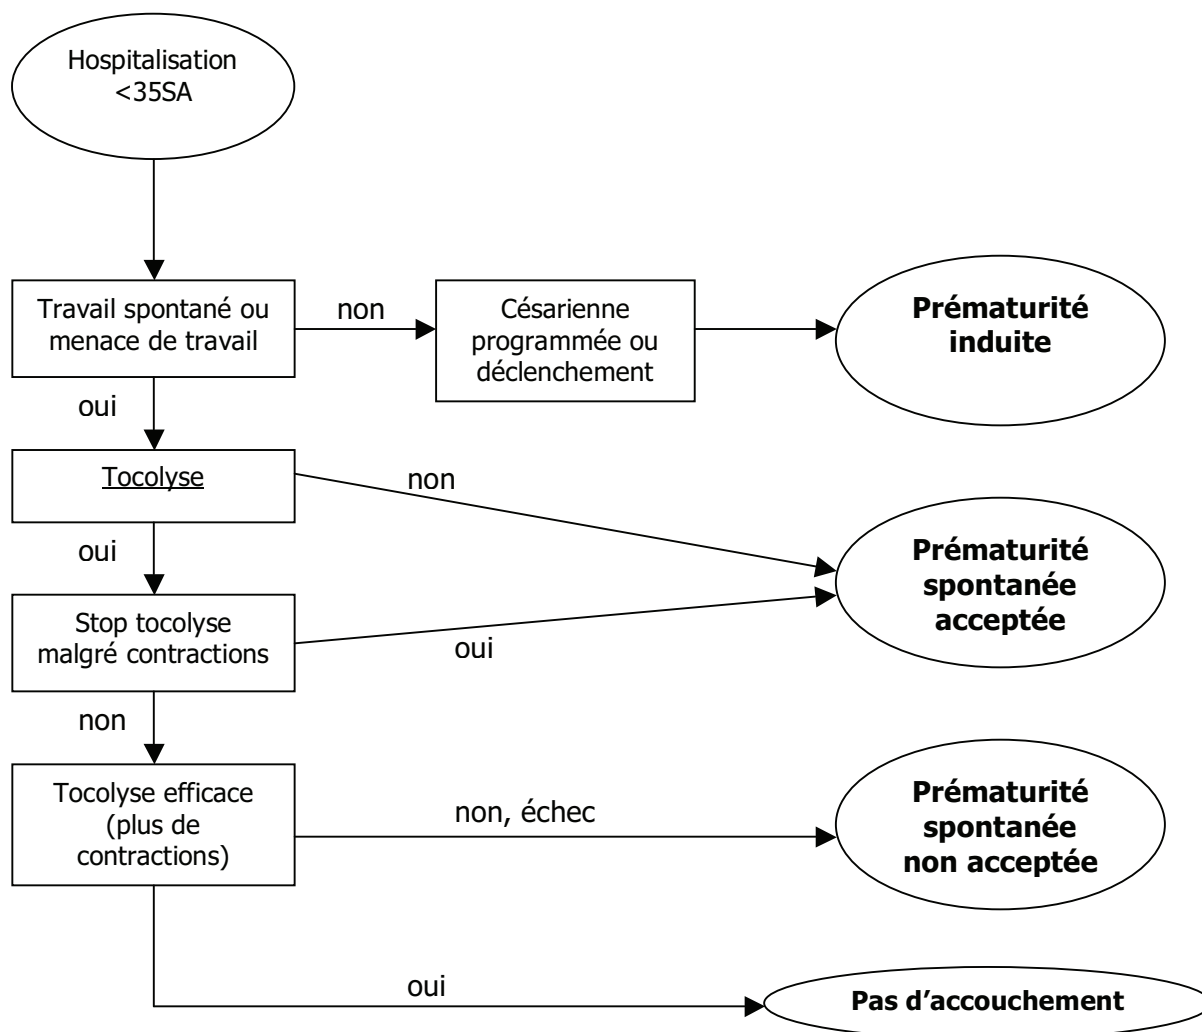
Hospitalisation <35SA

Travail spontané ou menace de travail

non

Césarienne programmée ou déclenchement

**Prématurité induite**

oui

Tocolyse

non

oui

**Prématurité spontanée acceptée**

Stop tocolyse malgré contractions

oui

non

Tocolyse efficace (plus de contractions)

non, échec

**Prématurité spontanée non acceptée**

oui

**Pas d'accouchement**